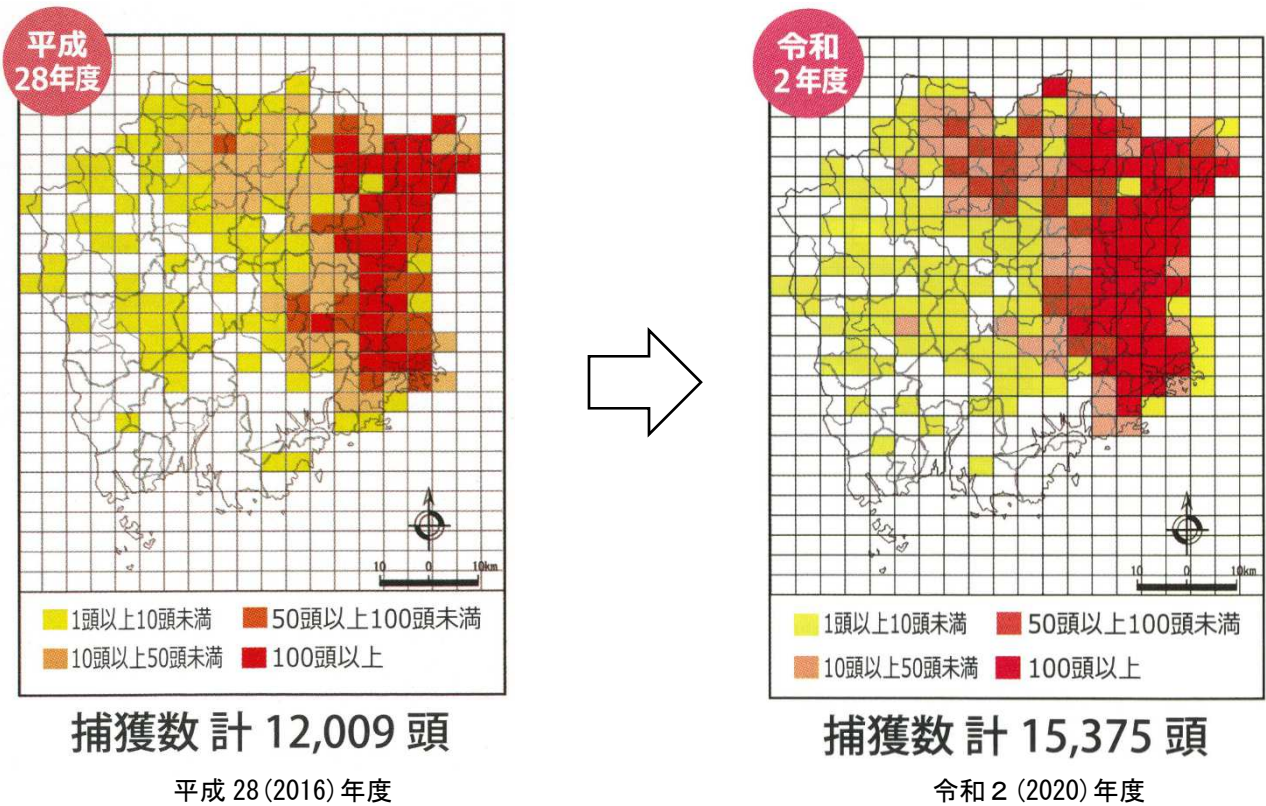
平成28年度

10　0　10km

1頭以上10頭未満　50頭以上100頭未満
10頭以上50頭未満　100頭以上

捕獲数 計 12,009 頭

平成 28(2016)年度

令和2年度

10　0　10km

1頭以上10頭未満　50頭以上100頭未満
10頭以上50頭未満　100頭以上

捕獲数 計 15,375 頭

令和２(2020)年度